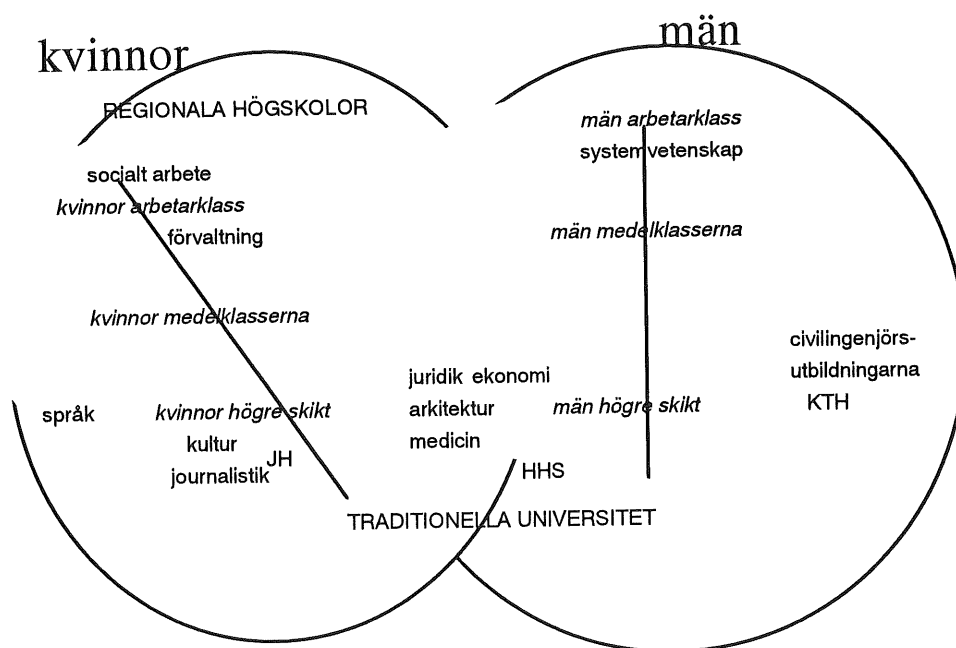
kvinnor

män

REGIONALA HÖGSKOLOR

socialt arbete

kvinnor arbetarklass

förvaltning

kvinnor medelklasserna

språk

kvinnor högre skikt

kultur

journalistik

JH

män arbetarklass

systemvetenskap

män medelklasserna

juridik ekonomi

arkitektur

medicin

män högre skikt

civilingenjörsutbildningarna

KTH

HHS

TRADITIONELLA UNIVERSITET